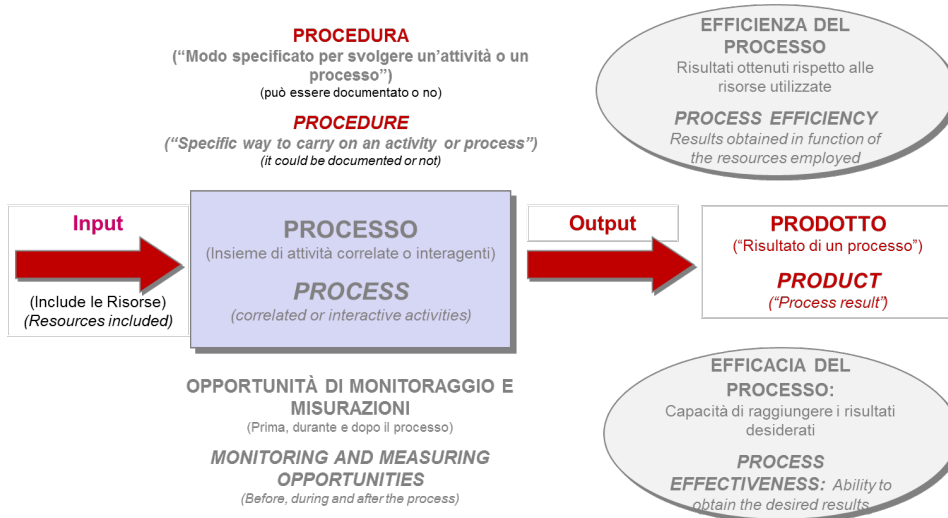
PROCEDURA
("Modo specificato per svolgere un'attività o un processo")
(può essere documentato o no)

PROCEDURE
("Specific way to carry on an activity or process")
(it could be documented or not)

EFFICIENZA DEL PROCESSO
Risultati ottenuti rispetto alle risorse utilizzate

PROCESS EFFICIENCY
Results obtained in function of the resources employed

Input

(Include le Risorse)
(Resources included)

PROCESSO
(Insieme di attività correlate o interagenti)

PROCESS
(correlated or interactive activities)

Output

PRODOTTO
("Risultato di un processo")

PRODUCT
("Process result")

OPPORTUNITÀ DI MONITORAGGIO E MISURAZIONI
(Prima, durante e dopo il processo)

MONITORING AND MEASURING OPPORTUNITIES
(Before, during and after the process)

EFFICACIA DEL PROCESSO:
Capacità di raggiungere i risultati desiderati

PROCESS EFFECTIVENESS: Ability to obtain the desired results